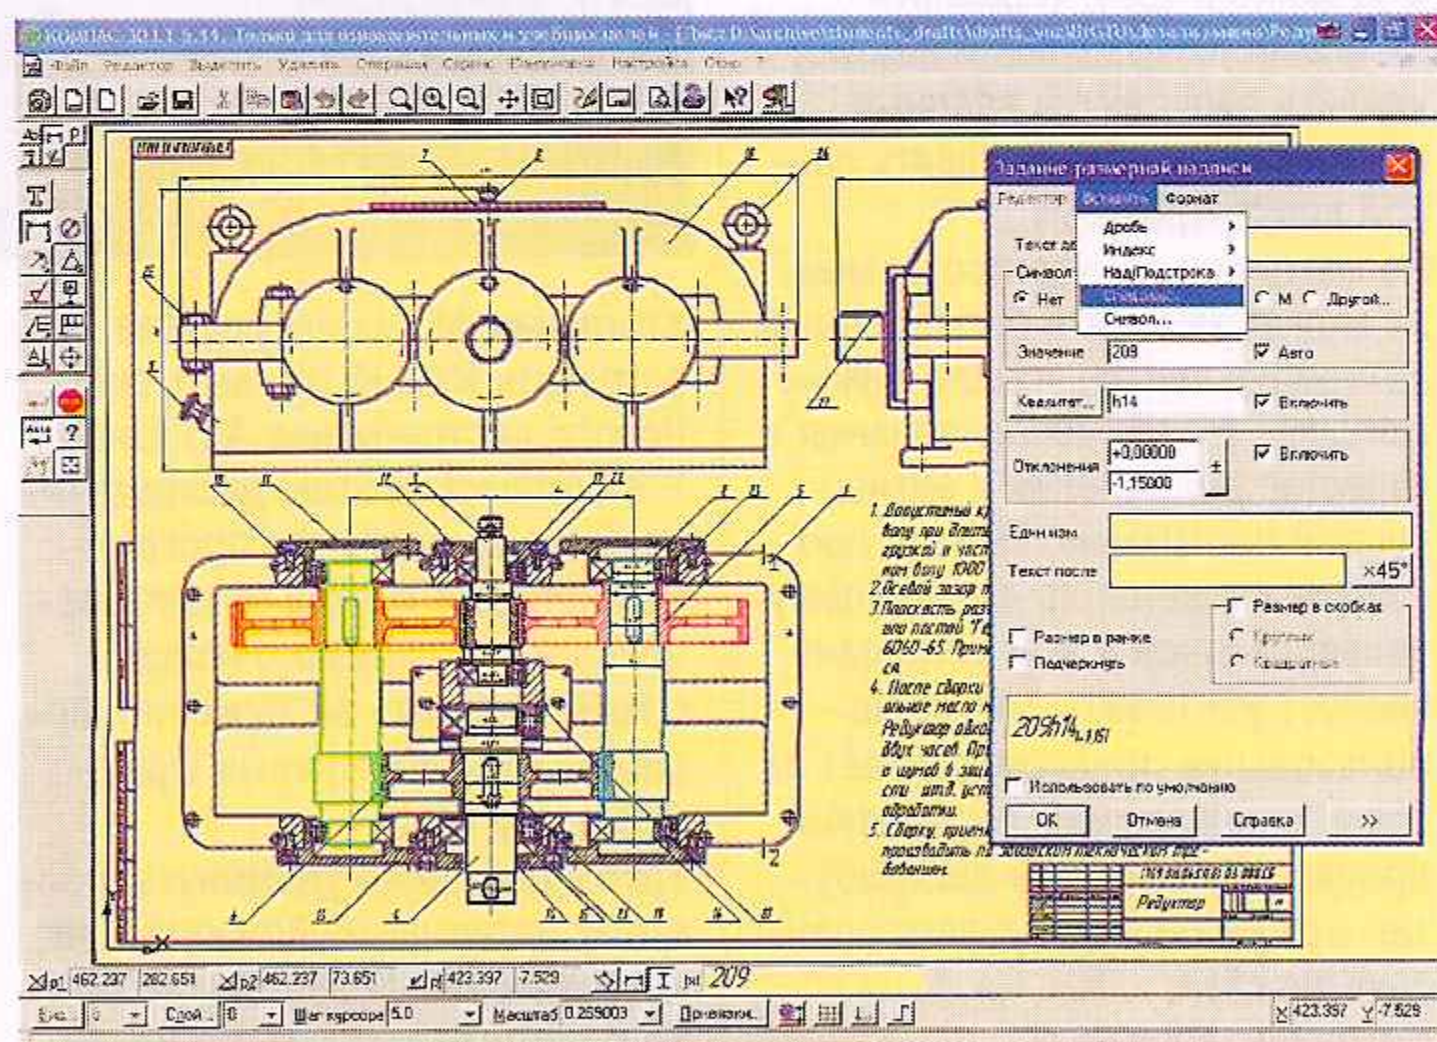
КОМПАС-3D LT 5.11 - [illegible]
Файл Редактор Выделить Удалить Операции Сервис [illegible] Настройка Окно ?

Задание размерной надписи
Редактор Вставить Формат
Дробь
Индекс
Над/Подстрока
Специальный
Символ...
Текст до
Символ
Нет
М Другой...
Значение 209 Авто
Квалитет... h14 Включить
Отклонения +0,00000 -1,15000 ± Включить
Един изм
Текст после ×45°
Размер в скобках
Размер в рамке
Подчеркнуть
Круглых
Квадратных
$209h14_{(-1,15)}$
Использовать по умолчанию
ОК Отмена Справка >>

1. Допустимый к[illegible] валу при длит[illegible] грузкой в част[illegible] ном валу 1000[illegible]
2. Осевой зазор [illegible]
3. Плоскость раз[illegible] или пастой "Г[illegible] 6060-65. Прим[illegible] ся.
4. После сборки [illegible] ливыне масло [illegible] Редуктор обко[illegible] двух часов. Пр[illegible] и шумов в заце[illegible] сти шт. уст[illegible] обработки.
5. Сборку, приемк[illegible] производить по заводской технологии при- бавления.

Редуктор

p1 462.237 282.651 p2 462.237 73.651 423.397 7.529 209
Вид 0 Слой 0 Шаг курсора 5.0 Масштаб 0.259003 Привязки. x 423.397 y 7.529